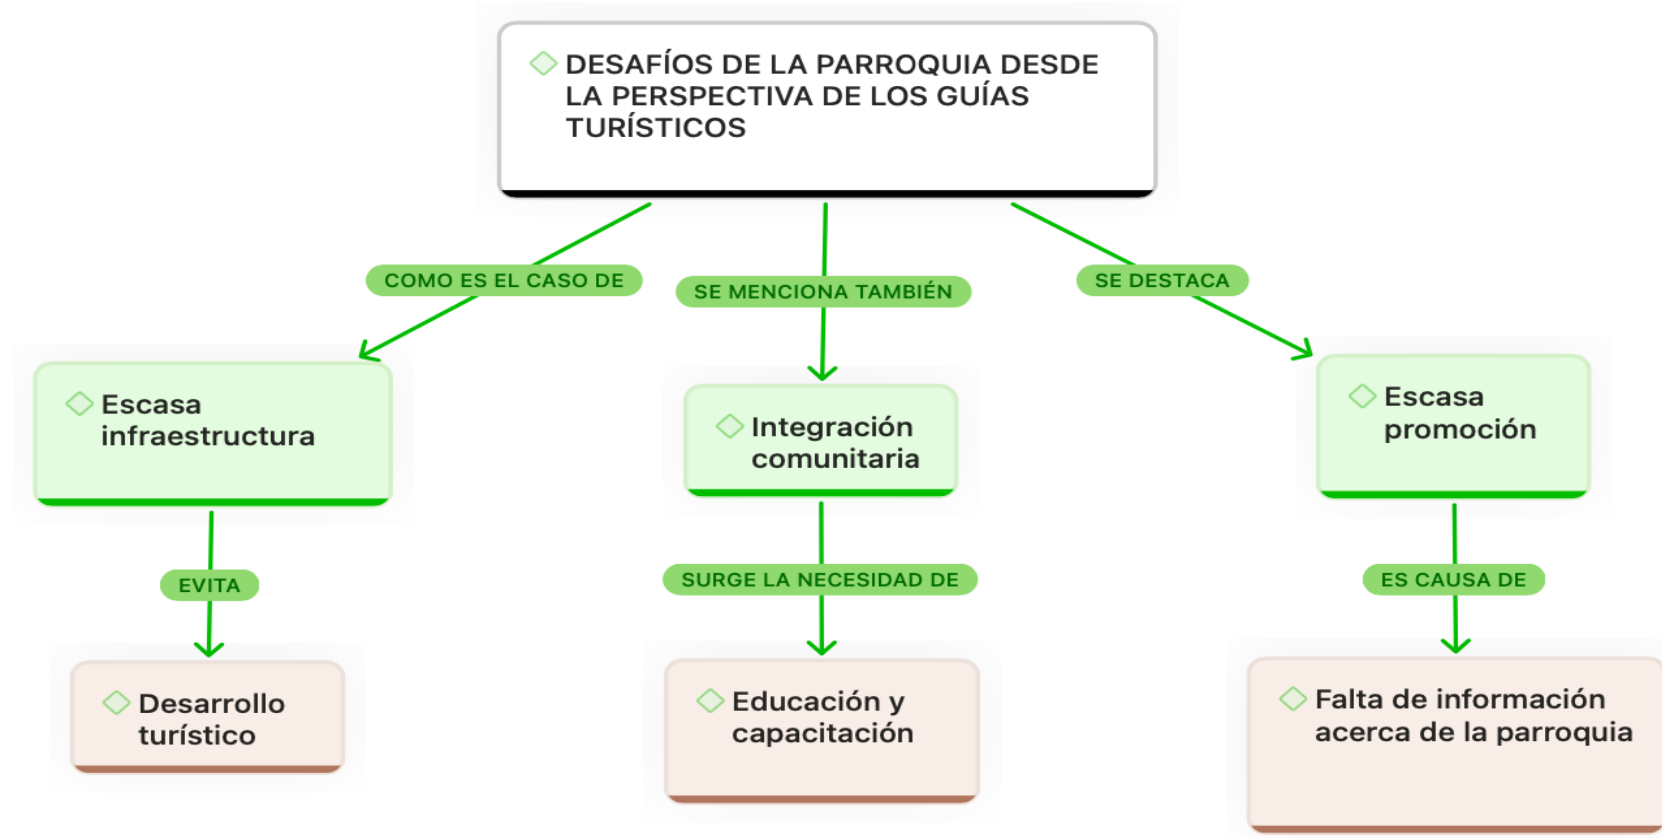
DESAFÍOS DE LA PARROQUIA DESDE LA PERSPECTIVA DE LOS GUÍAS TURÍSTICOS

COMO ES EL CASO DE

SE MENCIONA TAMBIÉN

SE DESTACA

Escasa infraestructura

Integración comunitaria

Escasa promoción

EVITA

SURGE LA NECESIDAD DE

ES CAUSA DE

Desarrollo turístico

Educación y capacitación

Falta de información acerca de la parroquia